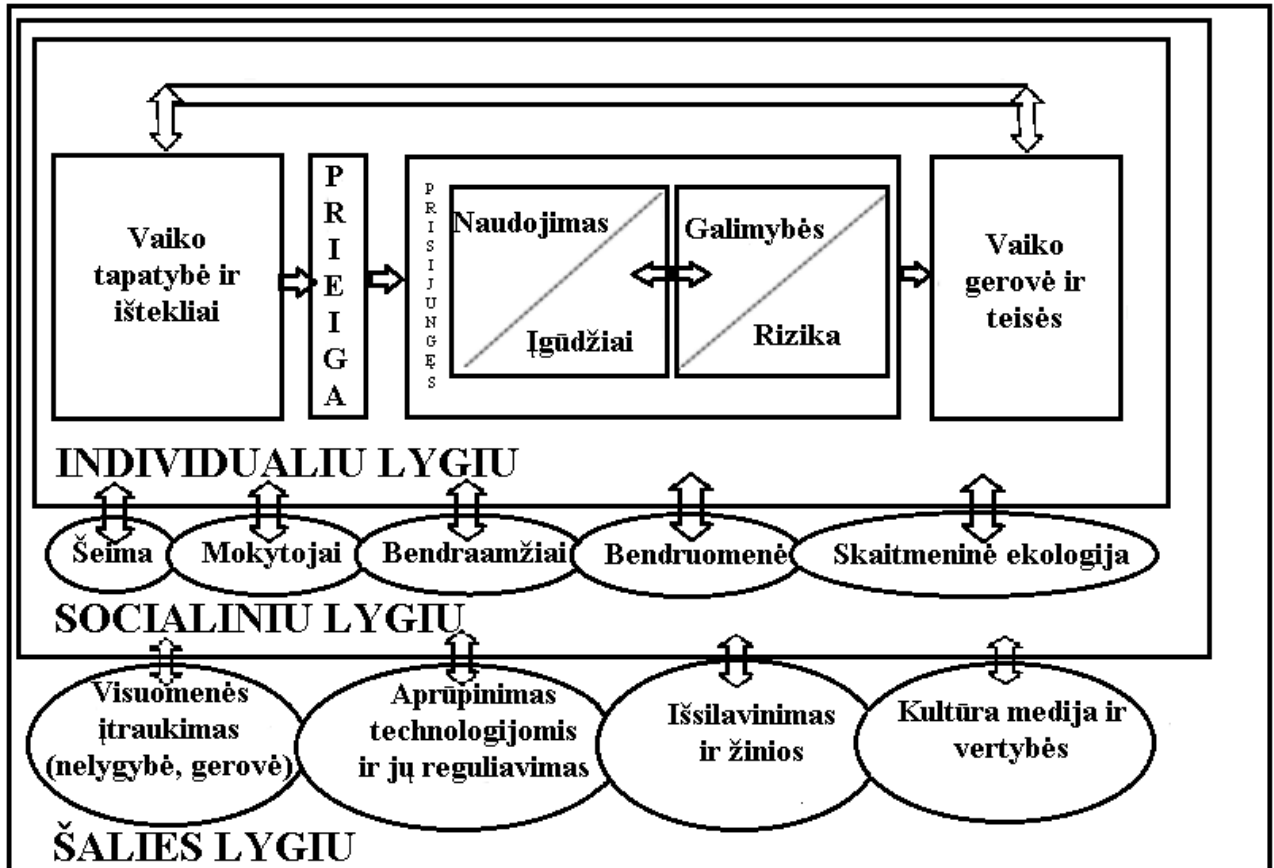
Vaiko tapatybė ir ištekliai

PRIEIGA

PRISIJUNGĘS

Naudojimas

Įgūdžiai

Galimybės

Rizika

Vaiko gerovė ir teisės

INDIVIDUALIU LYGIU

Šeima

Mokytojai

Bendraamžiai

Bendruomenė

Skaitmeninė ekologija

SOCIALINIU LYGIU

Visuomenės įtraukimas (nelygybė, gerovė)

Aprūpinimas technologijomis ir jų reguliavimas

Išsilavinimas ir žinios

Kultūra medija ir vertybės

ŠALIES LYGIU